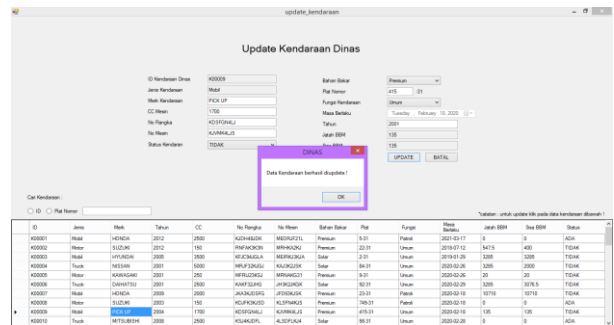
update_kendaraan

Update Kendaraan Dinas

ID Kendaraan Dinas K00009
Jenis Kendaraan Mobil
Merk Kendaraan PICK UP
CC Mesin 1700
No Rangka KDSFGNKLJ
No Mesin KJVMK4LJ5
Status Kendaraan TIDAK

Bahan Bakar Premium
Plat Nomor 415 31
Fungsi Kendaraan Umum
Masa Berlaku Tuesday , February 18, 2020
Tahun 2001
Jatah BBM 135
Sisa BBM 135

UPDATE BATAL

DINAS
Data Kendaraan berhasil diupdate !
OK

Cari Kendaraan :
ID Plat Nomor

*catatan : untuk update klik pada data kendaraan dibawah !

| ID | Jenis | Merk | Tahun | CC | No Rangka | No Mesin | Bahan Bakar | Plat | Fungsi | Masa Berlaku | Jatah BBM | Sisa BBM | Status |
|---|---|---|---|---|---|---|---|---|---|---|---|---|---|
| K00001 | Mobil | HONDA | 2012 | 2500 | KJDH4&IDK | MEDRJF21L | Premium | 5-31 | Patroli | 2021-03-17 | 0 | 0 | ADA |
| K00002 | Motor | SUZUKI | 2012 | 150 | RNFNKOKDN | MRHKKJKJ | Premium | 22-31 | Umum | 2018-07-12 | 547.5 | 400 | TIDAK |
| K00003 | Mobil | HYUNDAI | 2005 | 3500 | KFJC3KJGLA | MERKJ3KJA | Solar | 2-31 | Umum | 2019-01-29 | 3285 | 3285 | TIDAK |
| K00004 | Truck | NISSAN | 2001 | 5000 | MRJF32KJGI | KAJ3KGJSK | Solar | 84-31 | Umum | 2020-02-26 | 3285 | 2000 | TIDAK |
| K00005 | Motor | KAWASAKI | 2001 | 250 | MFRIJ23KJG | MRNANG31 | Premium | 3-31 | Umum | 2020-02-26 | 20 | 20 | TIDAK |
| K00006 | Truck | DAIHATSU | 2001 | 2500 | KAKF32KHG | JH3KGJ4IGK | Solar | 92-31 | Umum | 2020-02-29 | 3285 | 3078.5 | TIDAK |
| K00007 | Mobil | HONDA | 2009 | 2000 | JKA3KJDSFG | JFSDGKJ4X | Premium | 23-31 | Patroli | 2020-02-18 | 10710 | 10710 | TIDAK |
| K00008 | Motor | SUZUKI | 2003 | 150 | KDJFK3KJSD | KLSFHAKJ5 | Premium | 748-31 | Patroli | 2020-02-18 | 0 | 0 | ADA |
| K00009 | Mobil | PICK UP | 2004 | 1700 | KDSFGNKLJ | KJVMK4LJ5 | Premium | 415-31 | Umum | 2020-02-18 | 135 | 135 | TIDAK |
| K00010 | Truck | MITSUBISHI | 2008 | 2500 | KSJ4KJDFL | ALSDFLKJ4 | Solar | 58-31 | Umum | 2020-02-20 | 0 | 0 | ADA |